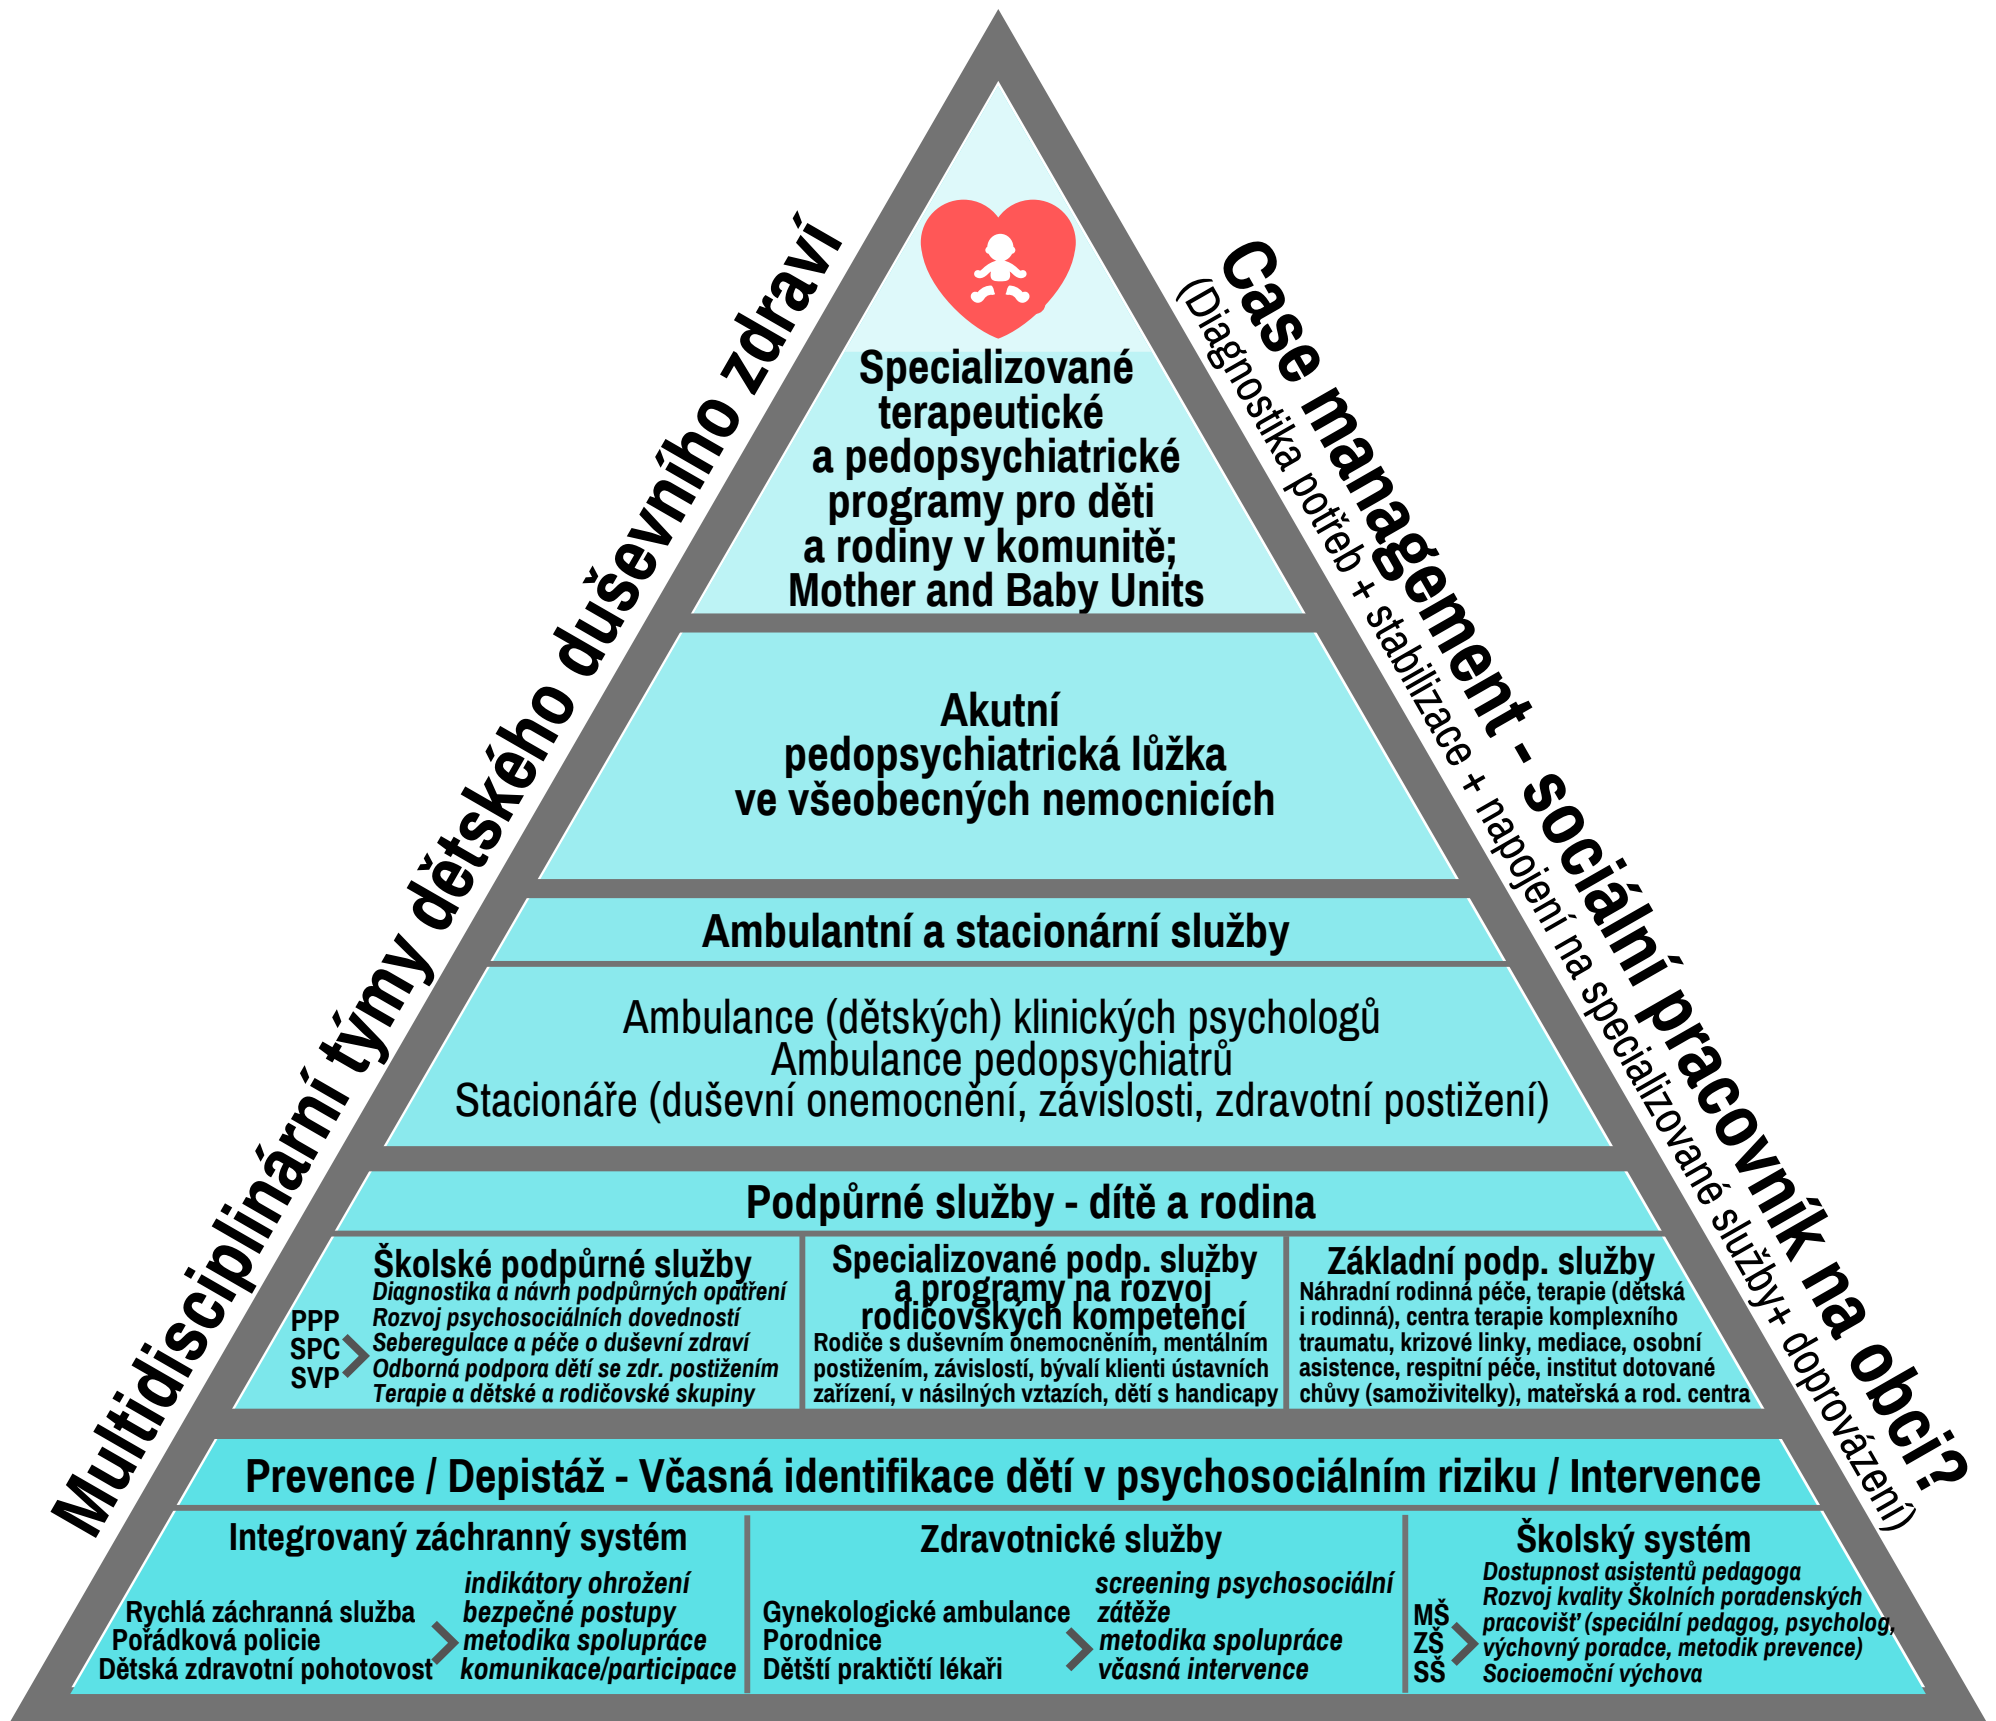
Multidisciplinární týmy dětského duševního zdraví

Case management - sociální pracovník na obci?
(Diagnostika potřeb + stabilizace + napojení na specializované služby+ doprovázení)

Specializované terapeutické a pedopsychiatrické programy pro děti a rodiny v komunitě; Mother and Baby Units

Akutní pedopsychiatrická lůžka ve všeobecných nemocnicích

Ambulantní a stacionární služby

Ambulance (dětských) klinických psychologů
Ambulance pedopsychiatrů
Stacionáře (duševní onemocnění, závislosti, zdravotní postižení)

Podpůrné služby - dítě a rodina

Školské podpůrné služby
PPP
SPC
SVP
Diagnostika a návrh podpůrných opatření
Rozvoj psychosociálních dovedností
Seberegulace a péče o duševní zdraví
Odborná podpora dětí se zdr. postižením
Terapie a dětské a rodičovské skupiny

Specializované podp. služby a programy na rozvoj rodičovských kompetencí
Rodiče s duševním onemocněním, mentálním postižením, závislostí, bývalí klienti ústavních zařízení, v násilných vztazích, dětí s handicapy

Základní podp. služby
Náhradní rodinná péče, terapie (dětská i rodinná), centra terapie komplexního traumatu, krizové linky, mediace, osobní asistence, respitní péče, institut dotované chůvy (samoživitelky), mateřská a rod. centra

Prevence / Depistáž - Včasná identifikace dětí v psychosociálním riziku / Intervence

Integrovaný záchranný systém
Rychlá záchranná služba
Pořádková policie
Dětská zdravotní pohotovost
indikátory ohrožení
bezpečné postupy
metodika spolupráce
komunikace/participace

Zdravotnické služby
Gynekologické ambulance
Porodnice
Dětští praktičtí lékaři
screening psychosociální zátěže
metodika spolupráce
včasná intervence

Školský systém
MŠ
ZŠ
SŠ
Dostupnost asistentů pedagoga
Rozvoj kvality Školních poradenských pracovišť (speciální pedagog, psycholog, výchovný poradce, metodik prevence)
Socioemoční výchova